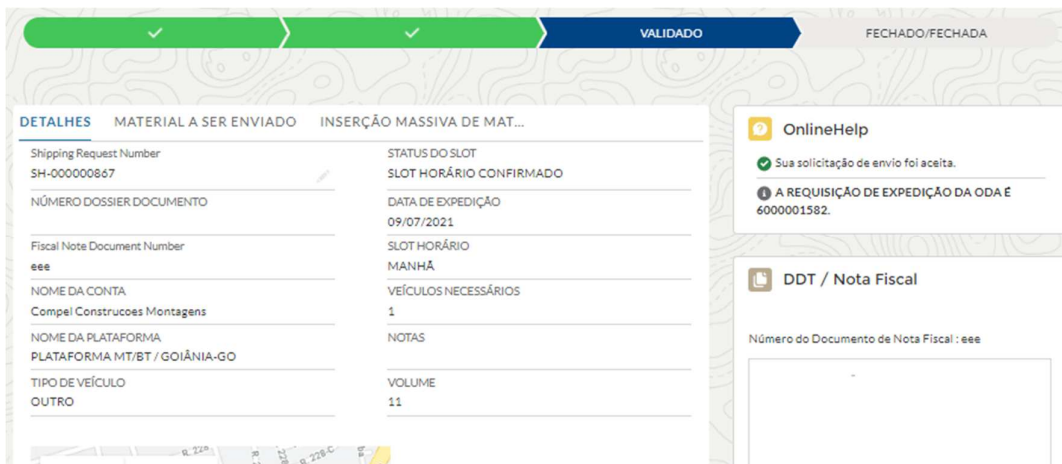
VALIDADO

FECHADO/FECHADA

DETALHES MATERIAL A SER ENVIADO INSERÇÃO MASSIVA DE MAT...

Shipping Request Number
SH-000000867

STATUS DO SLOT
SLOT HORÁRIO CONFIRMADO

NÚMERO DOSSIER DOCUMENTO

DATA DE EXPEDIÇÃO
09/07/2021

Fiscal Note Document Number
eee

SLOT HORÁRIO
MANHÃ

NOME DA CONTA
Compel Construcoes Montagens

VEÍCULOS NECESSÁRIOS
1

NOME DA PLATAFORMA
PLATAFORMA MT/BT / GOIÂNIA-GO

NOTAS

TIPO DE VEÍCULO
OUTRO

VOLUME
11

OnlineHelp

Sua solicitação de envio foi aceita.

A REQUISIÇÃO DE EXPEDIÇÃO DA ODA É 6000001582.

DDT / Nota Fiscal

Número do Documento de Nota Fiscal : eee